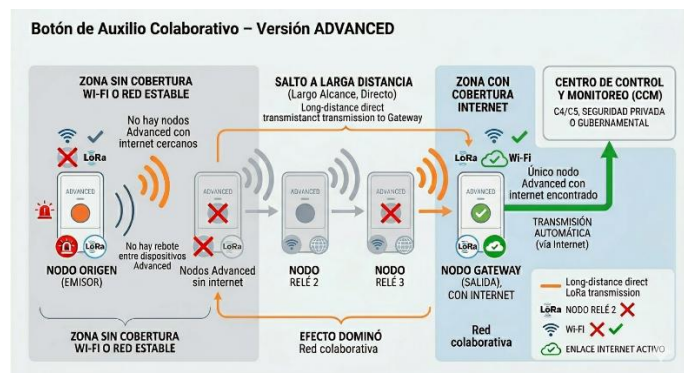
Botón de Auxilio Colaborativo – Versión ADVANCED

ZONA SIN COBERTURA WI-FI O RED ESTABLE

LoRa

No hay nodos Advanced con internet cercanos

ADVANCED

LoRa

No hay rebote entre dispositivos Advanced

NODO ORIGEN (EMISOR)

ADVANCED

LoRa

Nodos Advanced sin internet

SALTO A LARGA DISTANCIA (Largo Alcance, Directo)

Long-distance direct transmistanct transmission to Gateway

ADVANCED

NODO RELÉ 2

ADVANCED

NODO RELÉ 3

ZONA CON COBERTURA INTERNET

LoRa

Wi-Fi

ADVANCED

LoRa

NODO GATEWAY (SALIDA), CON INTERNET

Único nodo Advanced con internet encontrado

CENTRO DE CONTROL Y MONITOREO (CCM)

C4/C5, SEGURIDAD PRIVADA O GUBERNAMENTAL

TRANSMISIÓN AUTOMÁTICA (vía Internet)

ZONA SIN COBERTURA WI-FI O RED ESTABLE

EFECTO DOMINÓ Red colaborativa

Red colaborativa

Long-distance direct LoRa transmission

LoRa NODO RELÉ 2

Wi-Fi

ENLACE INTERNET ACTIVO